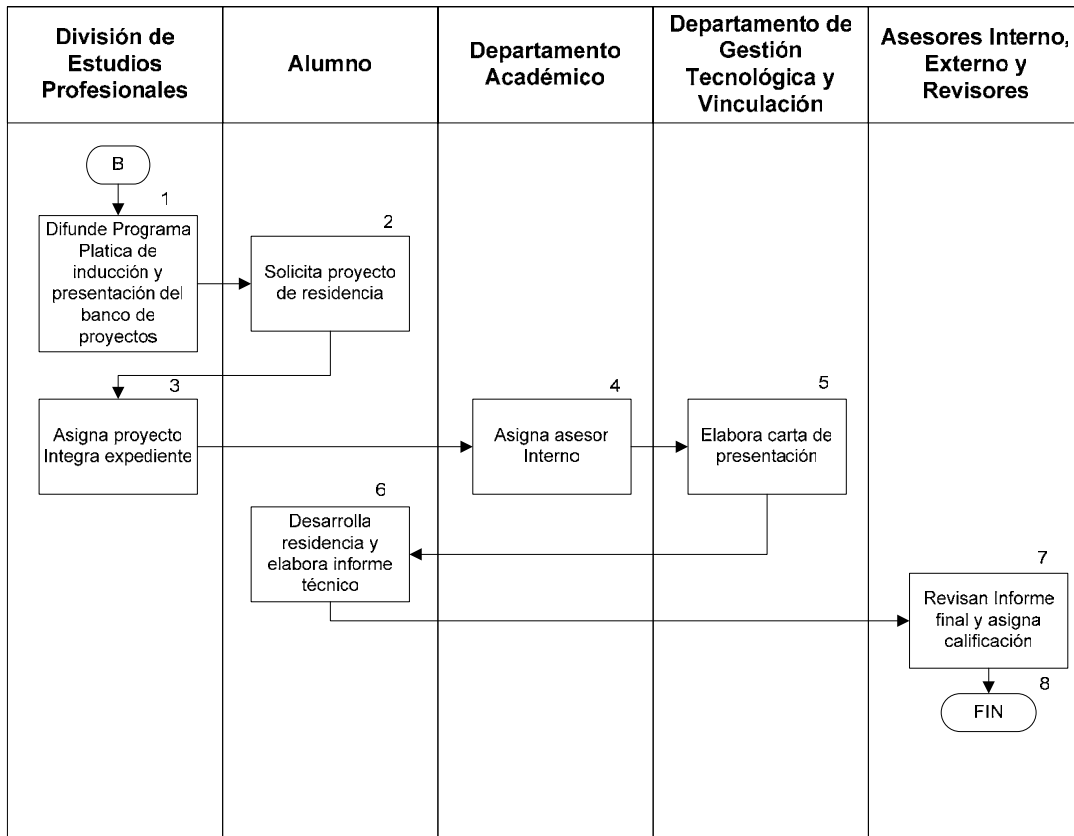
División de Estudios Profesionales

Alumno

Departamento Académico

Departamento de Gestión Tecnológica y Vinculación

Asesores Interno, Externo y Revisores

B

1

Difunde Programa Platica de inducción y presentación del banco de proyectos

2

Solicita proyecto de residencia

3

Asigna proyecto Integra expediente

4

Asigna asesor Interno

5

Elabora carta de presentación

6

Desarrolla residencia y elabora informe técnico

7

Revisan Informe final y asigna calificación

8

FIN